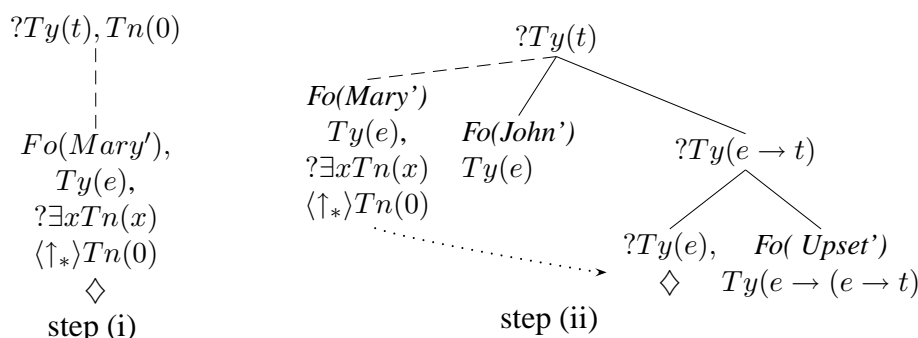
$?Ty(t), Tn(0)$

$Fo(Mary')$,
$Ty(e)$,
$?\exists x Tn(x)$
$\langle\uparrow_*\rangle Tn(0)$
$\Diamond$
step (i)

$?Ty(t)$

*Fo(Mary')*
$Ty(e)$,
$?\exists x Tn(x)$
$\langle\uparrow_*\rangle Tn(0)$

*Fo(John')*
$Ty(e)$

$?Ty(e \rightarrow t)$

$?Ty(e)$,
$\Diamond$

*Fo( Upset')*
$Ty(e \rightarrow (e \rightarrow t)$

step (ii)